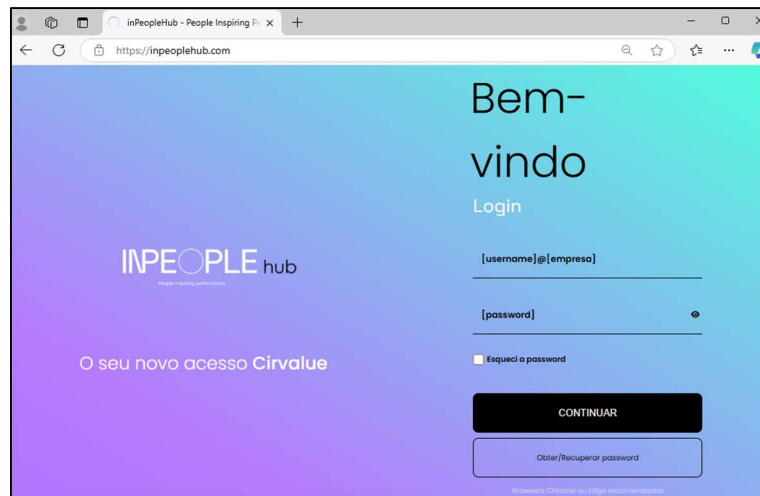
inPeopleHub - People Inspiring P

https://inpeoplehub.com

INPEOPLE hub

People inspiring performance

O seu novo acesso Cirvalue

Bem-vindo

Login

[username]@[empresa]

[password]

Esqueci a password

CONTINUAR

Obter/Recuperar password

Browsers Chrome ou Edge recomendados